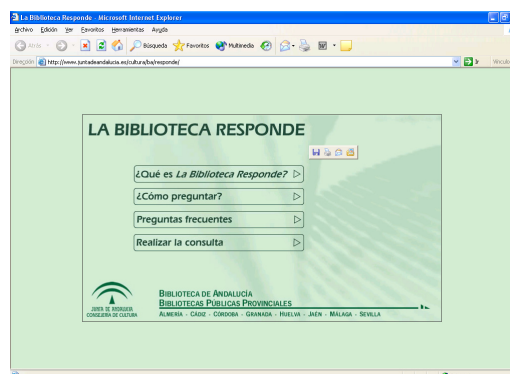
La Biblioteca Responde - Microsoft Internet Explorer

Archivo Edición Ver Favoritos Herramientas Ayuda

Atrás Búsqueda Favoritos Multimedia

Dirección http://www.juntadeandalucia.es/cultura/ba/responde/ Ir Vínculo

LA BIBLIOTECA RESPONDE

¿Qué es *La Biblioteca Responde?*

¿Cómo preguntar?

Preguntas frecuentes

Realizar la consulta

JUNTA DE ANDALUCIA
CONSEJERÍA DE CULTURA

BIBLIOTECA DE ANDALUCÍA
BIBLIOTECAS PÚBLICAS PROVINCIALES
ALMERÍA · CÁDIZ · CÓRDOBA · GRANADA · HUELVA · JAÉN · MÁLAGA · SEVILLA